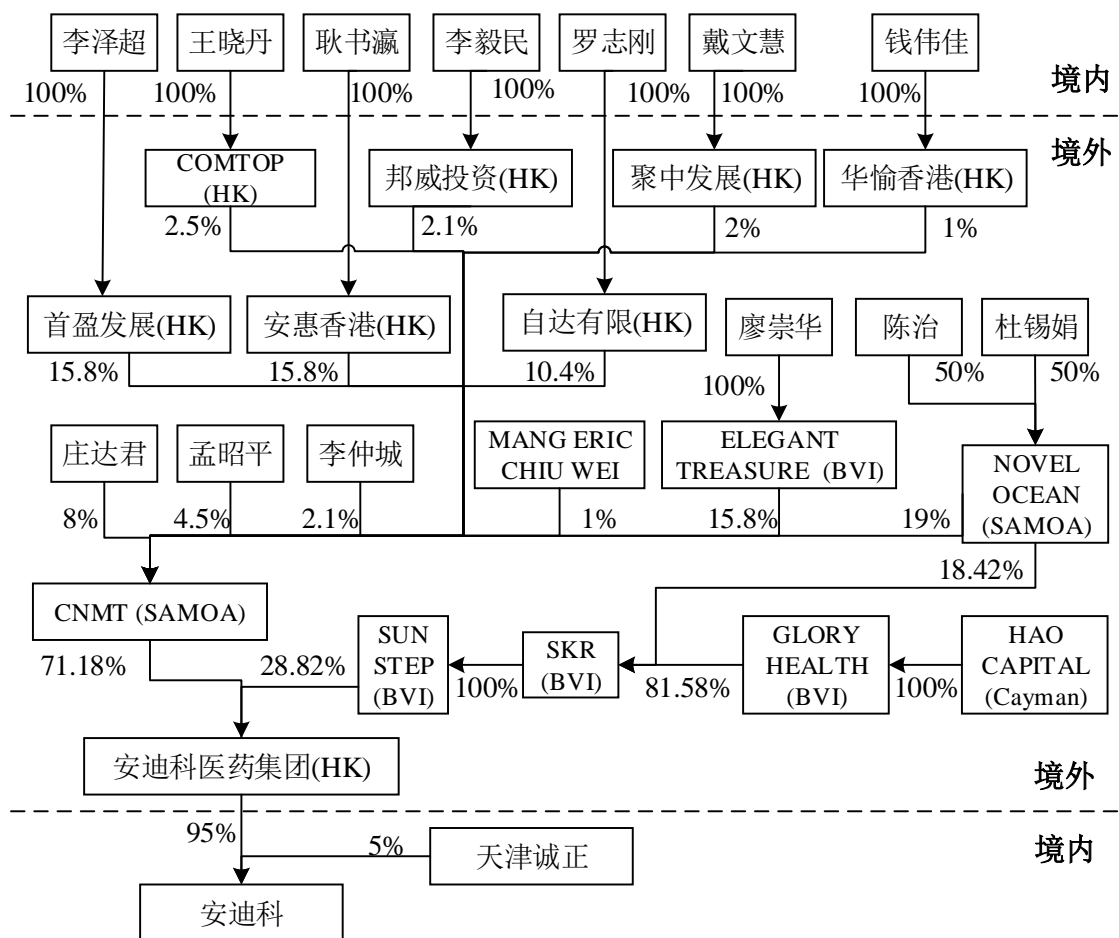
李泽超
王晓丹
耿书瀛
李毅民
罗志刚
戴文慧
钱伟佳
100%
100%
100%
100%
100%
100%
100%
境内
境外
COMTOP (HK)
邦威投资(HK)
聚中发展(HK)
华愉香港(HK)
2.5%
2.1%
2%
1%
首盈发展(HK)
安惠香港(HK)
自达有限(HK)
廖崇华
陈治
杜锡娟
15.8%
15.8%
10.4%
100%
50%
50%
庄达君
孟昭平
李仲城
MANG ERIC CHIU WEI
ELEGANT TREASURE (BVI)
NOVEL OCEAN (SAMOA)
8%
4.5%
2.1%
1%
15.8%
19%
18.42%
CNMT (SAMOA)
SUN STEP (BVI)
SKR (BVI)
GLORY HEALTH (BVI)
HAO CAPITAL (Cayman)
71.18%
28.82%
100%
81.58%
100%
安迪科医药集团(HK)
境外
95%
5%
天津诚正
境内
安迪科